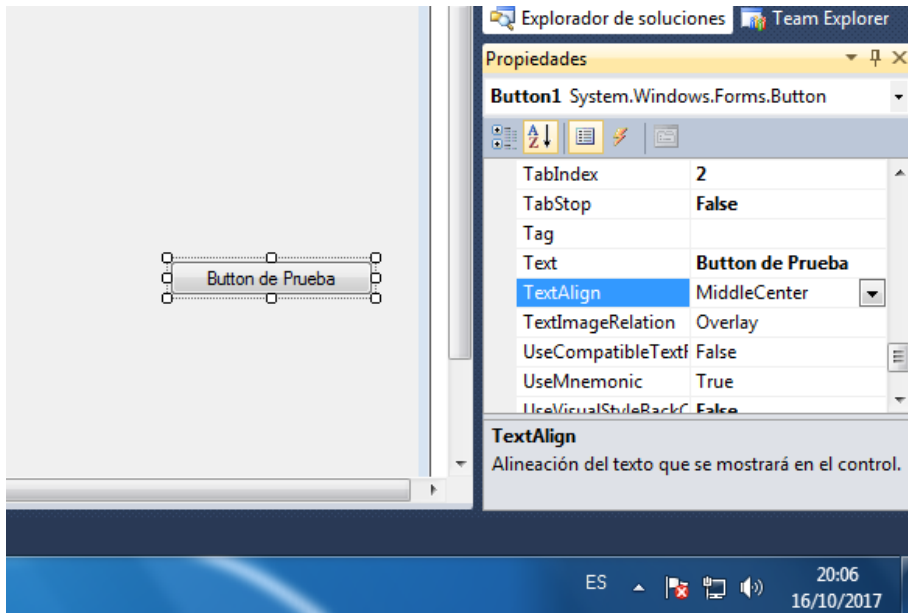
Button de Prueba

Explorador de soluciones | Team Explorer

Propiedades

Button1 System.Windows.Forms.Button

| | |
|---|---|
| TabIndex | 2 |
| TabStop | False |
| Tag | |
| Text | Button de Prueba |
| TextAlign | MiddleCenter |
| TextImageRelation | Overlay |
| UseCompatibleTextI | False |
| UseMnemonic | True |
| UseVisualStyleBackC | False |

TextAlign
Alineación del texto que se mostrará en el control.

ES
20:06
16/10/2017